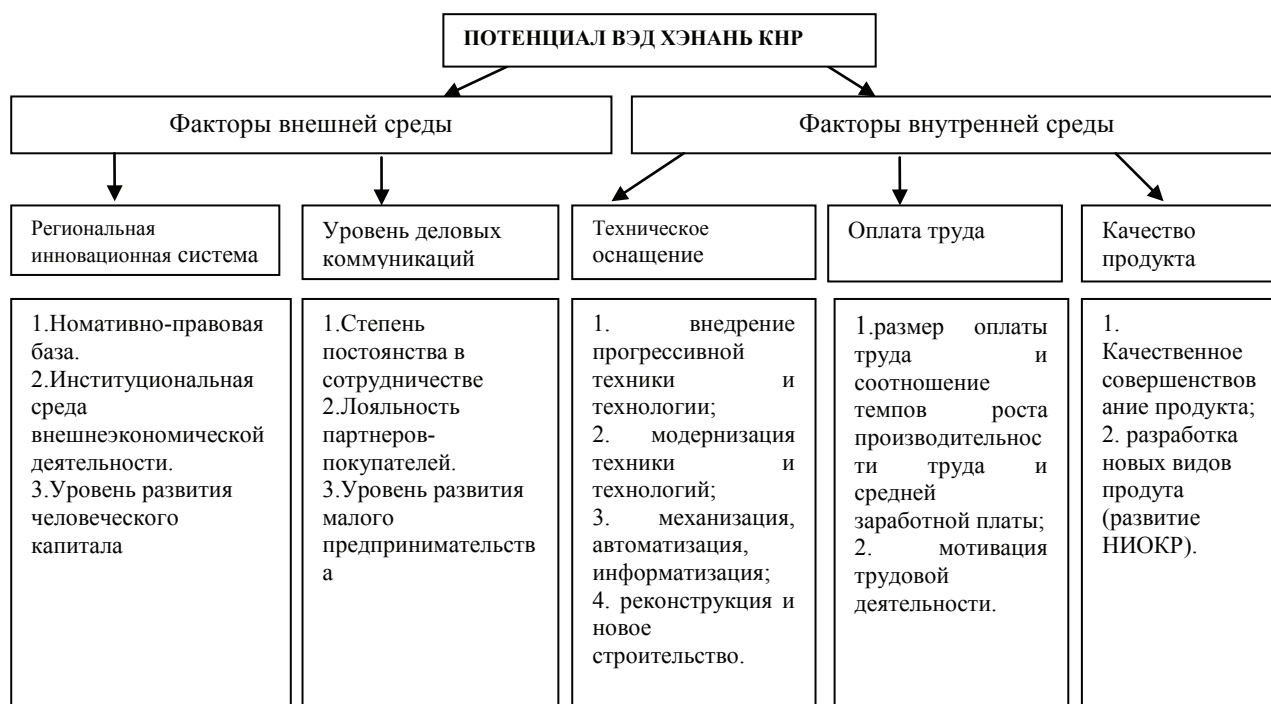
ПОТЕНЦИАЛ ВЭД ХЭНАНЬ КНР

Факторы внешней среды

Факторы внутренней среды

Региональная инновационная система

Уровень деловых коммуникаций

Техническое оснащение

Оплата труда

Качество продукта

1.Номативно-правовая база.
2.Институциональная среда внешнеэкономической деятельности.
3.Уровень развития человеческого капитала

1.Степень постоянства в сотрудничестве
2.Лояльность партнеров-покупателей.
3.Уровень развития малого предпринимательства

1. внедрение прогрессивной техники и технологии;
2. модернизация техники и технологий;
3. механизация, автоматизация, информатизация;
4. реконструкция и новое строительство.

1.размер оплаты труда и соотношение темпов роста производительности труда и средней заработной платы;
2. мотивация трудовой деятельности.

1. Качественное совершенствование продукта;
2. разработка новых видов продута (развитие НИОКР).